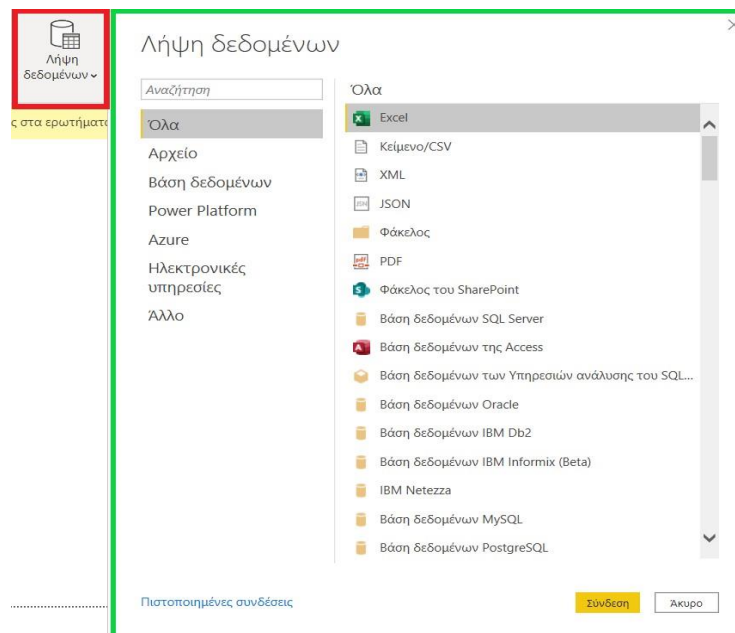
Λήψη δεδομένων

ς στα ερωτήματα

Λήψη δεδομένων

Αναζήτηση

Όλα
Αρχείο
Βάση δεδομένων
Power Platform
Azure
Ηλεκτρονικές υπηρεσίες
Άλλο

Όλα

Excel
Κείμενο/CSV
XML
JSON
Φάκελος
PDF
Φάκελος του SharePoint
Βάση δεδομένων SQL Server
Βάση δεδομένων της Access
Βάση δεδομένων των Υπηρεσιών ανάλυσης του SQL...
Βάση δεδομένων Oracle
Βάση δεδομένων IBM Db2
Βάση δεδομένων IBM Informix (Beta)
IBM Netezza
Βάση δεδομένων MySQL
Βάση δεδομένων PostgreSQL

Πιστοποιημένες συνδέσεις

Σύνδεση
Άκυρο